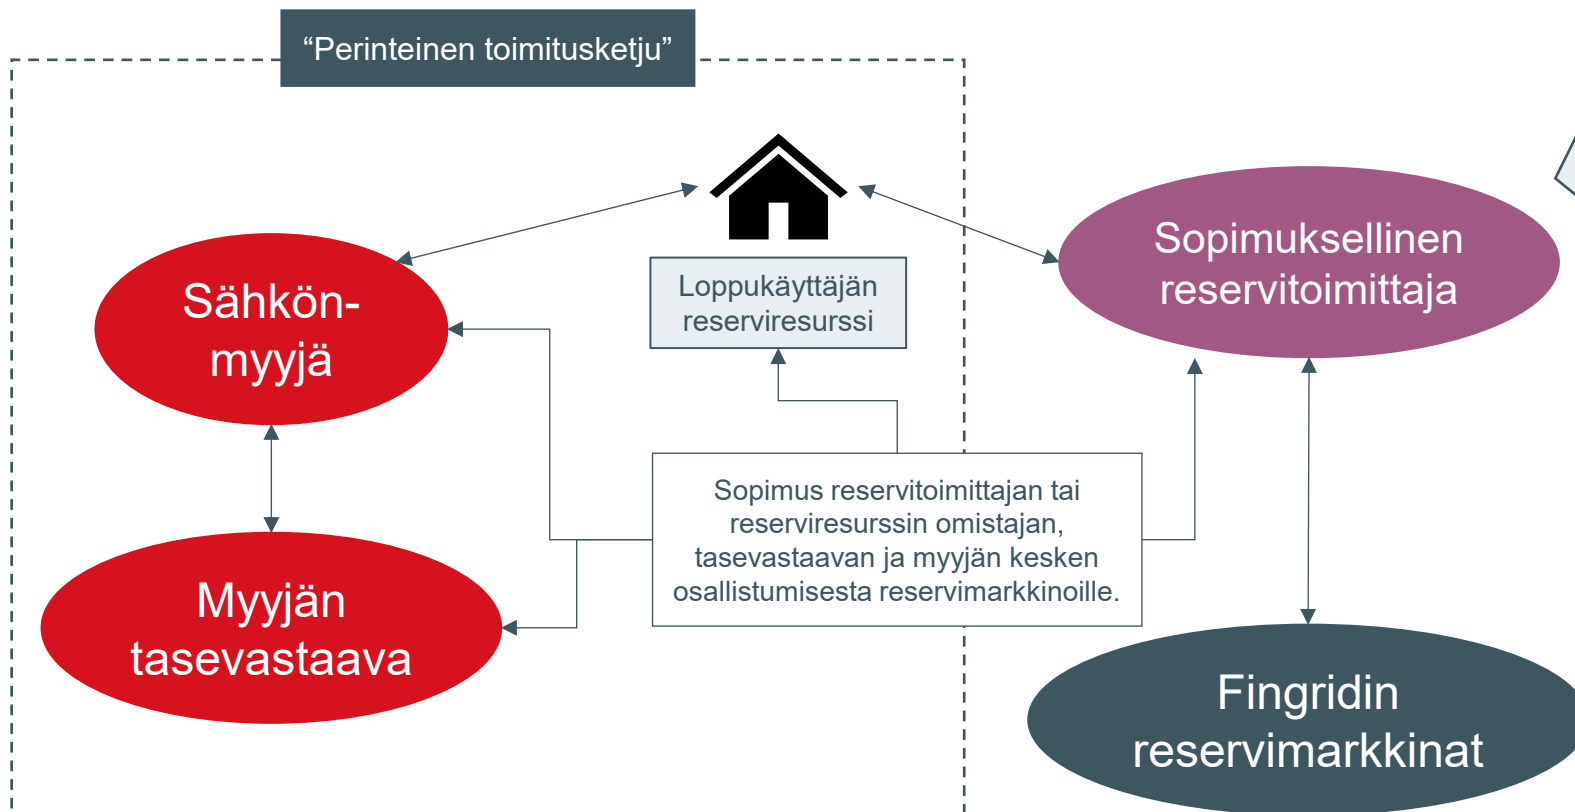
“Perinteinen toimitusketju”

Sähkön-myyjä

Loppukäyttäjän reserviresurssi

Sopimuksellinen reservitoimittaja

Myyjän tasevastaava

Sopimus reservitoimittajan tai reserviresurssin omistajan, tasevastaavan ja myyjän kesken osallistumisesta reservimarkkinoille.

Fingridin reservimarkkinat